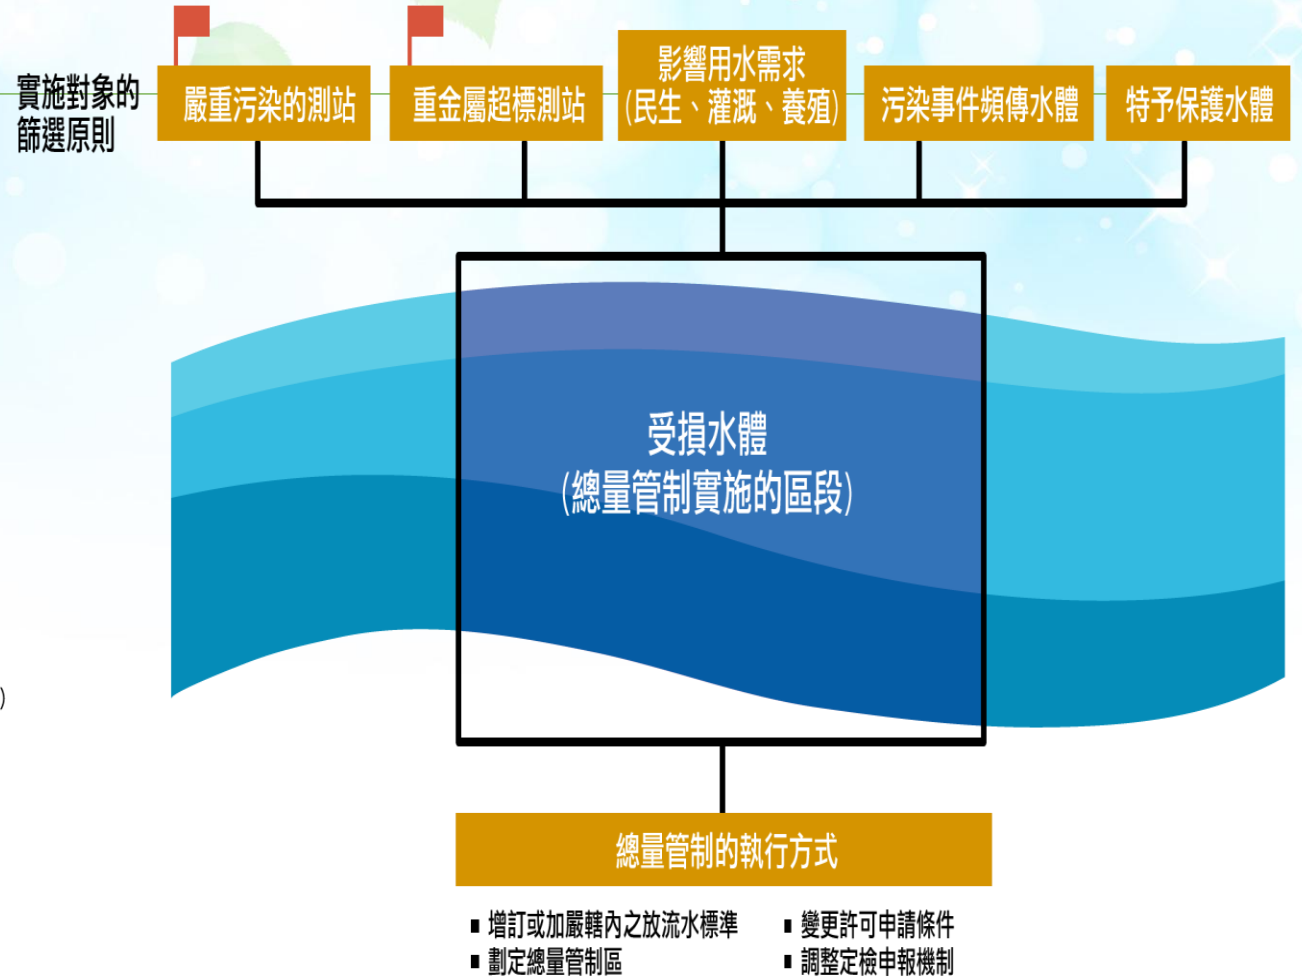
實施對象的篩選原則

嚴重污染的測站

重金屬超標測站

影響用水需求
(民生、灌溉、養殖)

污染事件頻傳水體

特予保護水體

受損水體
(總量管制實施的區段)

總量管制的執行方式

■ 增訂或加嚴轄內之放流水標準
■ 劃定總量管制區
■ 變更許可申請條件
■ 調整定檢申報機制